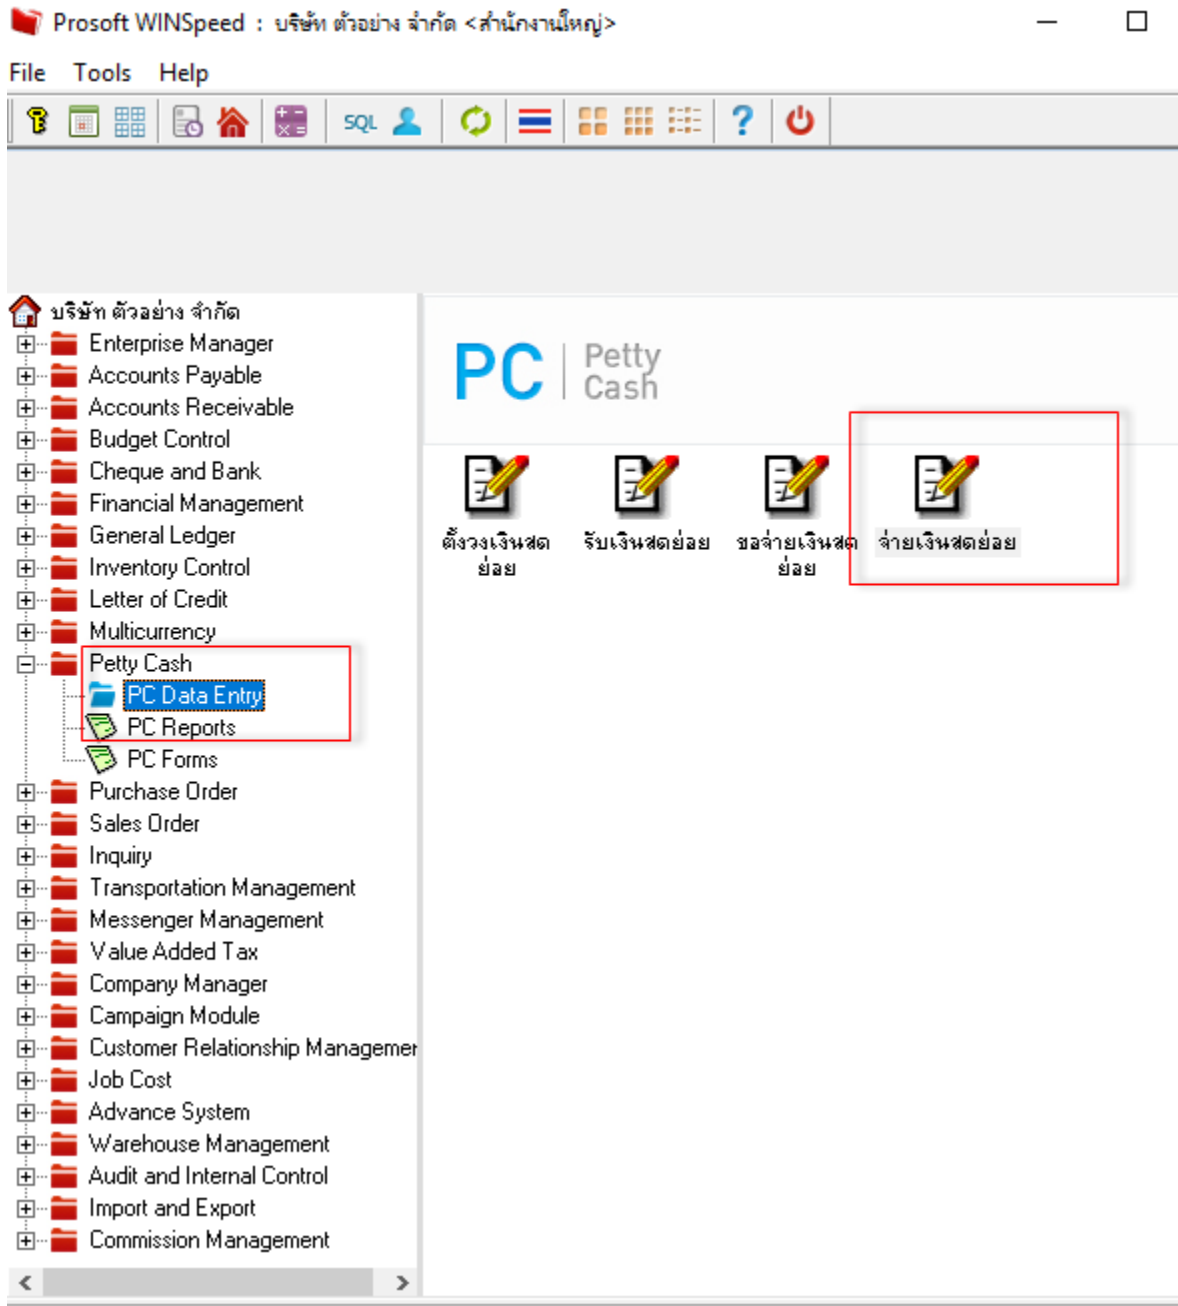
Prosoft WINSpeed : บริษัท ตัวอย่าง จำกัด <สำนักงานใหญ่>

File Tools Help

SQL

บริษัท ตัวอย่าง จำกัด
Enterprise Manager
Accounts Payable
Accounts Receivable
Budget Control
Cheque and Bank
Financial Management
General Ledger
Inventory Control
Letter of Credit
Multicurrency
Petty Cash
PC Data Entry
PC Reports
PC Forms
Purchase Order
Sales Order
Inquiry
Transportation Management
Messenger Management
Value Added Tax
Company Manager
Campaign Module
Customer Relationship Managemer
Job Cost
Advance System
Warehouse Management
Audit and Internal Control
Import and Export
Commission Management

PC Petty Cash

ตั้งวงเงินสดย่อย
รับเงินสดย่อย
ขอจ่ายเงินสดย่อย
จ่ายเงินสดย่อย